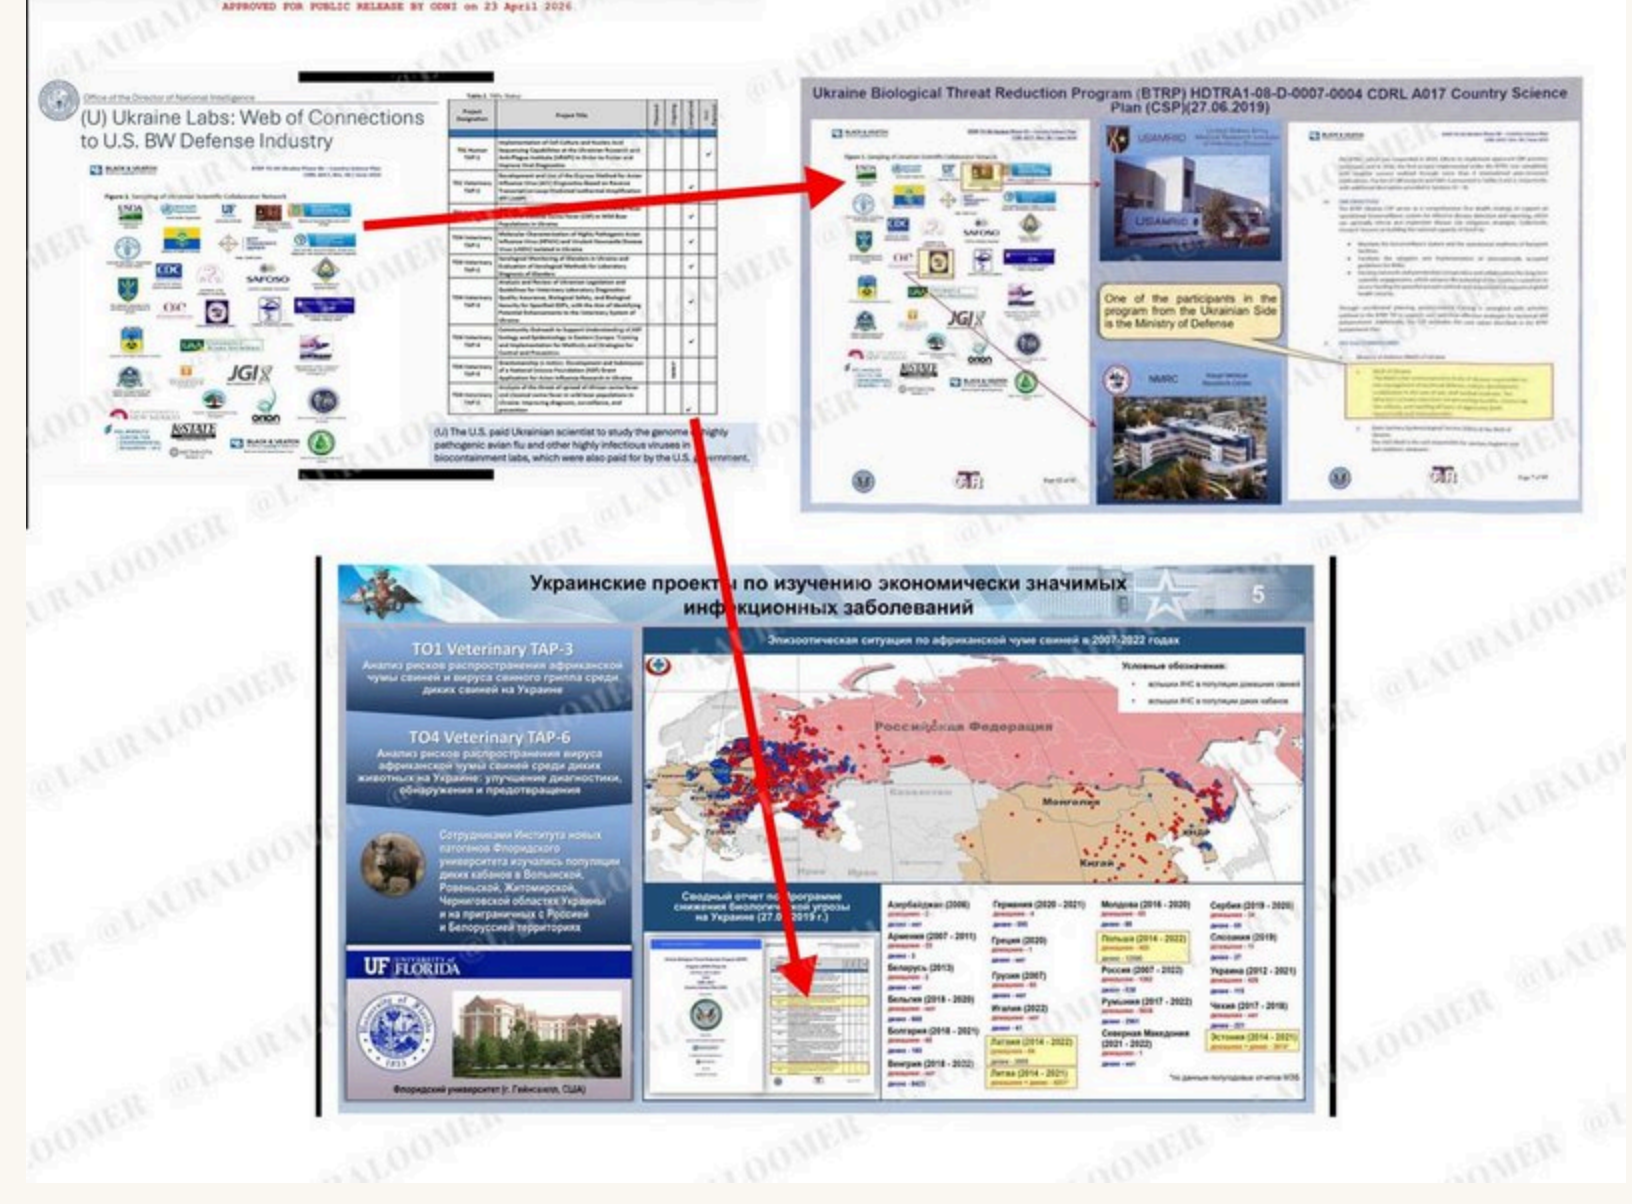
APPROVED FOR PUBLIC RELEASE BY ODNI on 23 April 2026

Office of the Director of National Intelligence

(U) Ukraine Labs: Web of Connections to U.S. BW Defense Industry

UF

CDC

SAFOSO

JGI

onan

K-STATE

BLACK & VEATCH

(U) The U.S. paid Ukrainian scientist to study the genome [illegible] highly pathogenic avian flu and other highly infectious viruses in biocontainment labs, which were also paid for by the U.S. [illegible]ernment.

Ukraine Biological Threat Reduction Program (BTRP) HDTRA1-08-D-0007-0004 CDRL A017 Country Science Plan (CSP)(27.06.2019)

USAMRIID

One of the participants in the program from the Ukrainian Side is the Ministry of Defense

NMRC

Украинские проекты по изучению экономически значимых инфекционных заболеваний

5

TO1 Veterinary TAP-3

Анализ рисков распространения африканской чумы свиней и вируса свиного гриппа среди диких свиней на Украине

TO4 Veterinary TAP-6

Анализ рисков распространения вируса африканской чумы свиней среди диких животных на Украине: улучшение диагностики, обнаружения и предотвращения

Сотрудниками Института новых патогенов Флоридского университета изучались популяции диких кабанов в Волынской, Ровенской, Житомирской, Черниговской областях Украины и на приграничных с Россией и Белоруссией территориях

UF FLORIDA

Флоридский университет (г. Гейнсвилл, США)

Эпизоотическая ситуация по африканской чуме свиней в 2007-2022 годах

Условные обозначения:

Российская Федерация

Казахстан

Монголия

Китай

Иран

Сводный отчет по программе снижения биологической угрозы на Украине (27.06.2019 г.)

Азербайджан (2006)

Армения (2007 - 2011)

Беларусь (2013)

Бельгия (2018 - 2020)

Болгария (2018 - 2021)

Венгрия (2018 - 2022)

Германия (2020 - 2021)

Греция (2020)

Грузия (2007)

Италия (2022)

Латвия (2014 - 2022)

Литва (2014 - 2021)

Молдова (2016 - 2020)

Польша (2014 - 2022)

Россия (2007 - 2022)

Румыния (2017 - 2022)

Северная Македония (2021 - 2022)

Сербия (2019 - 2020)

Словакия (2019)

Украина (2012 - 2021)

Чехия (2017 - 2018)

Эстония (2014 - 2021)

@LAURALOOMER